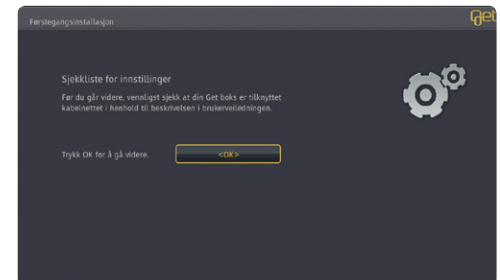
Førstegangsinstallasjon

Get

Sjekkliste for innstillinger

Før du går videre, vennligst sjekk at din Get boks er tilknyttet kabelnettet i henhold til beskrivelsen i brukerveiledningen.

Trykk OK for å gå videre.

<OK>